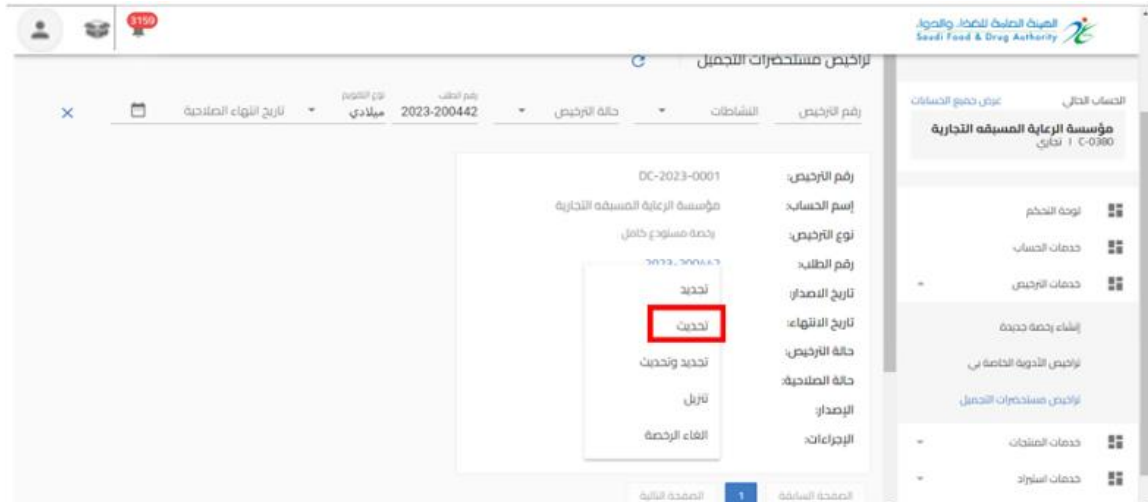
3159

الهيئة العامة للغذاء والدواء
Saudi Food & Drug Authority

تراخيص مستحضرات التجميل

الحساب الحالي
عرض جميع الحسابات
مؤسسة الرعاية المسبقه التجارية
C-0380 | تجاري

لوحة التحكم
خدمات الحساب
خدمات الترخيص
إنشاء رخصة جديدة
تراخيص الأدوية الخاصة بي
تراخيص مستحضرات التجميل
خدمات المنتجات
خدمات استيراد

رقم الترخيص
النشاطات
حالة الترخيص
رقم الطلب
2023-200442
نوع التقويم
ميلادي
تاريخ انتهاء الصلاحية

رقم الترخيص: DC-2023-0001
إسم الحساب: مؤسسة الرعاية المسبقه التجارية
نوع الترخيص: رخصة مستودع كامل
رقم الطلب: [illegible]
تاريخ الاصدار:
تاريخ الانتهاء:
حالة الترخيص:
حالة الصلاحية:
الإصدار:
الإجراءات:

تجديد
تحديث
تجديد وتحديث
تنزيل
الغاء الرخصة

الصفحة السابقة
1
الصفحة التالية